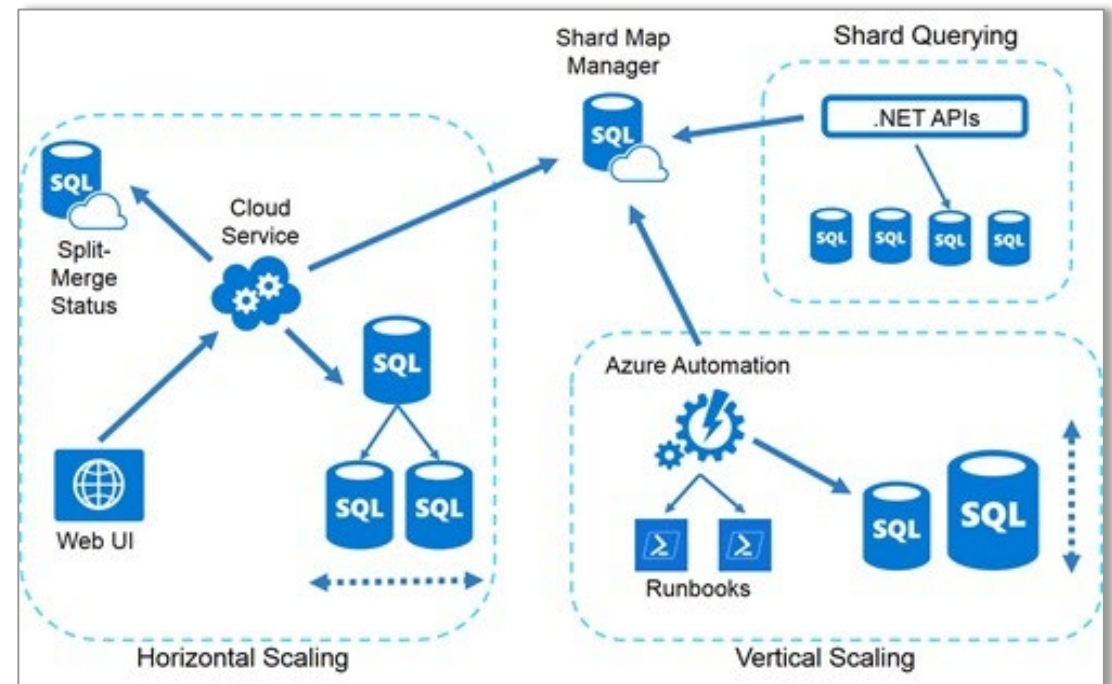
Shard Map Manager

SQL

Shard Querying

.NET APIs

SQL SQL SQL SQL

SQL

Split-Merge Status

Cloud Service

SQL

SQL SQL

Web UI

Horizontal Scaling

Azure Automation

Runbooks

SQL SQL

Vertical Scaling